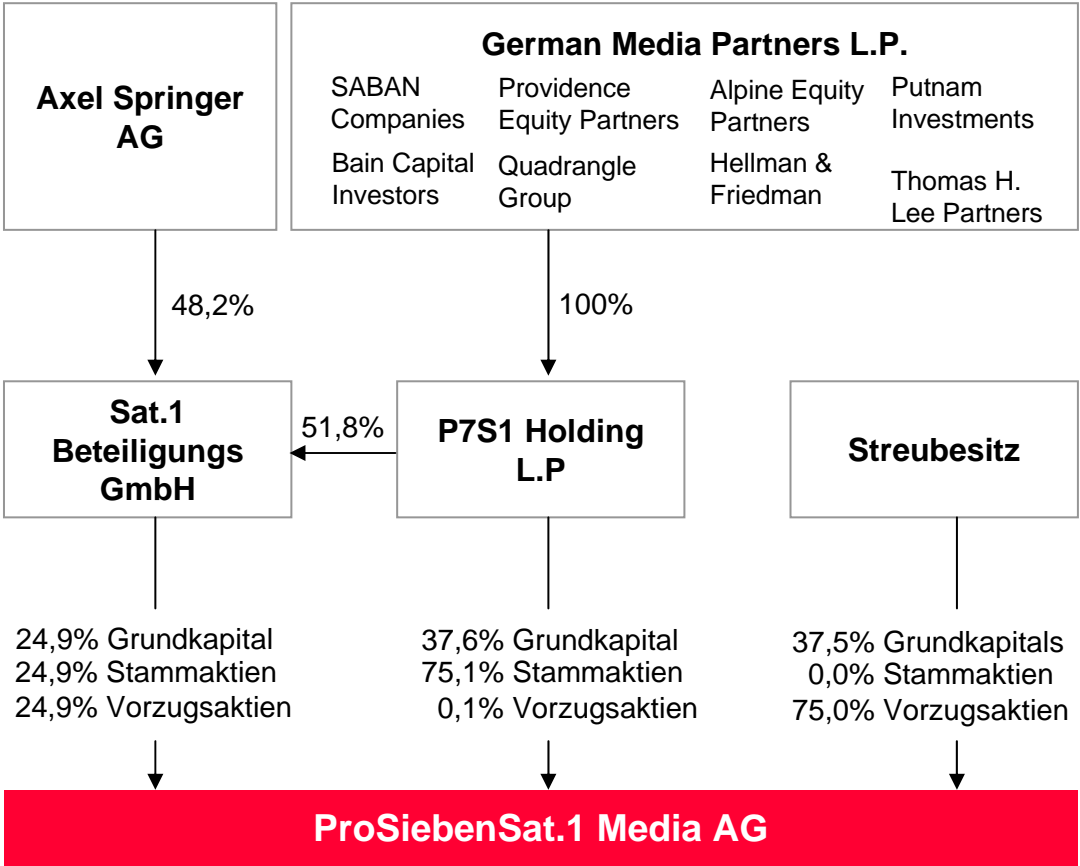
Axel Springer AG

German Media Partners L.P.

SABAN Companies

Providence Equity Partners

Alpine Equity Partners

Putnam Investments

Bain Capital Investors

Quadrangle Group

Hellman & Friedman

Thomas H. Lee Partners

48,2%

100%

Sat.1 Beteiligungs GmbH

51,8%

P7S1 Holding L.P

Streubesitz

24,9% Grundkapital
24,9% Stammaktien
24,9% Vorzugsaktien

37,6% Grundkapital
75,1% Stammaktien
0,1% Vorzugsaktien

37,5% Grundkapitals
0,0% Stammaktien
75,0% Vorzugsaktien

ProSiebenSat.1 Media AG